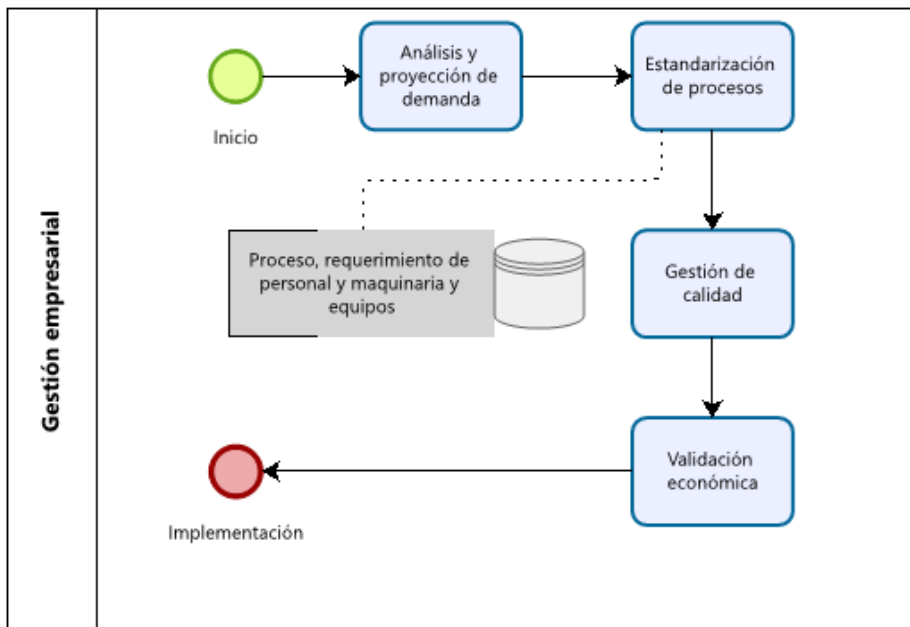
Gestión empresarial

Inicio

Análisis y proyección de demanda

Estandarización de procesos

Proceso, requerimiento de personal y maquinaria y equipos

Gestión de calidad

Validación económica

Implementación